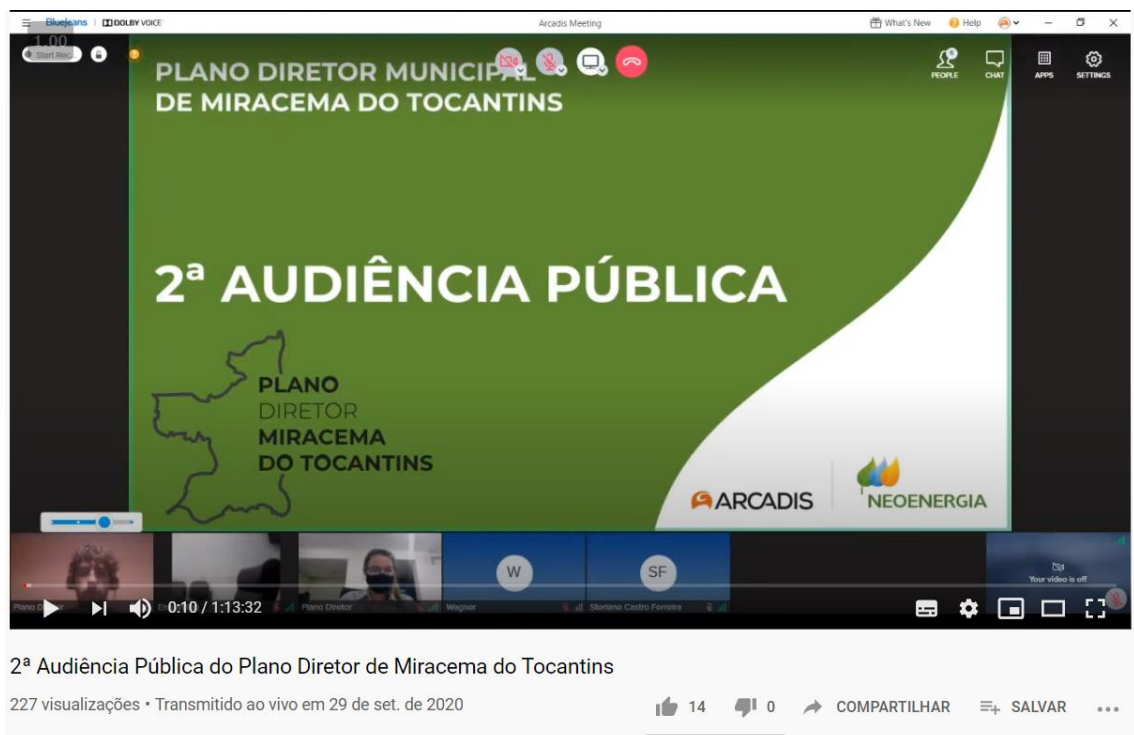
BlueJeans | DOLBY VOICE
Arcadis Meeting
What's New   Help
1.00
Start Rec
PEOPLE   CHAT   APPS   SETTINGS

PLANO DIRETOR MUNICIPAL
DE MIRACEMA DO TOCANTINS

2ª AUDIÊNCIA PÚBLICA

PLANO
DIRETOR
MIRACEMA
DO TOCANTINS

ARCADIS   NEOENERGIA

W   SF
Your video is off
Plano D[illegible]   Plano Diretor   Wagner   Sterlane Castro Ferreira
0:10 / 1:13:32

2ª Audiência Pública do Plano Diretor de Miracema do Tocantins
227 visualizações • Transmitido ao vivo em 29 de set. de 2020
14   0   COMPARTILHAR   SALVAR